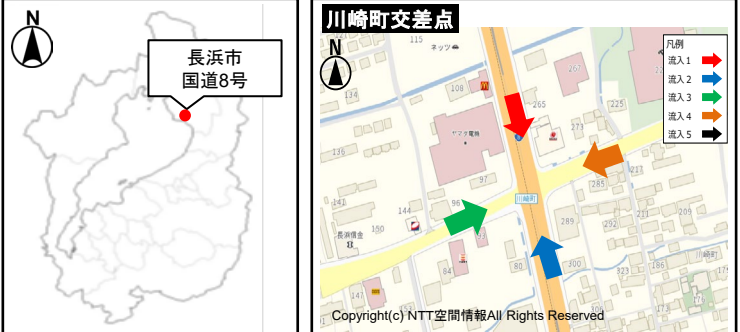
N

長浜市
国道8号

川崎町交差点

N

凡例
流入 1
流入 2
流入 3
流入 4
流入 5

115
ネッツ
108
265
267
ヤマダ電機
271
136
97
285
217
141
144
96
川崎町
289
長浜信金
84
Copyright(c) NTT空間情報All Rights Reserved